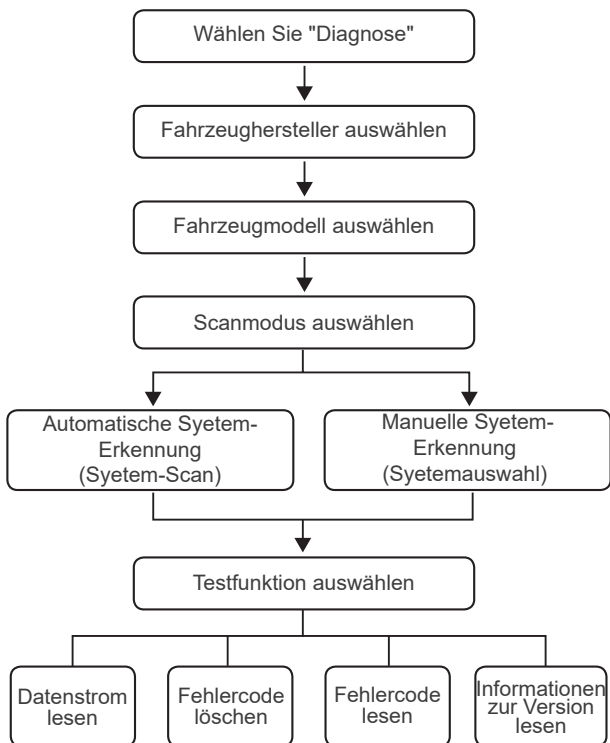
Wählen Sie "Diagnose"

Fahrzeughersteller auswählen

Fahrzeugmodell auswählen

Scanmodus auswählen

Automatische Syetem-Erkennung (Syetem-Scan)

Manuelle Syetem-Erkennung (Syetemauswahl)

Testfunktion auswählen

Datenstrom lesen

Fehlercode löschen

Fehlercode lesen

Informationen zur Version lesen